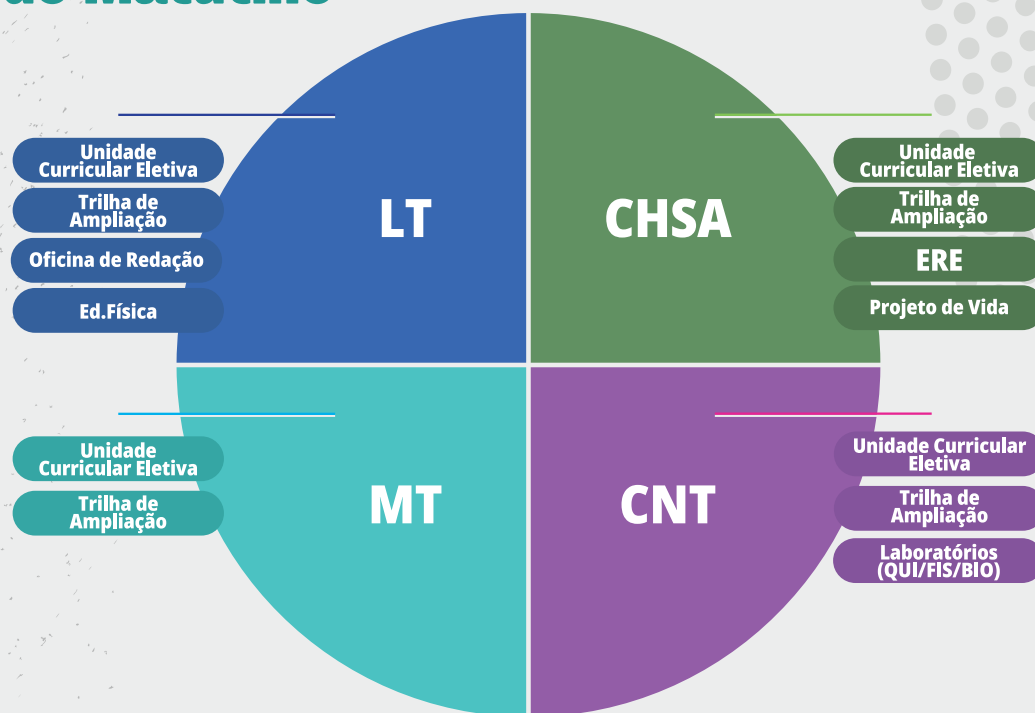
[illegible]

Unidade Curricular Eletiva

Trilha de Ampliação

Oficina de Redação

Ed.Física

LT

CHSA

Unidade Curricular Eletiva

Trilha de Ampliação

ERE

Projeto de Vida

Unidade Curricular Eletiva

Trilha de Ampliação

MT

CNT

Unidade Curricular Eletiva

Trilha de Ampliação

Laboratórios (QUI/FIS/BIO)